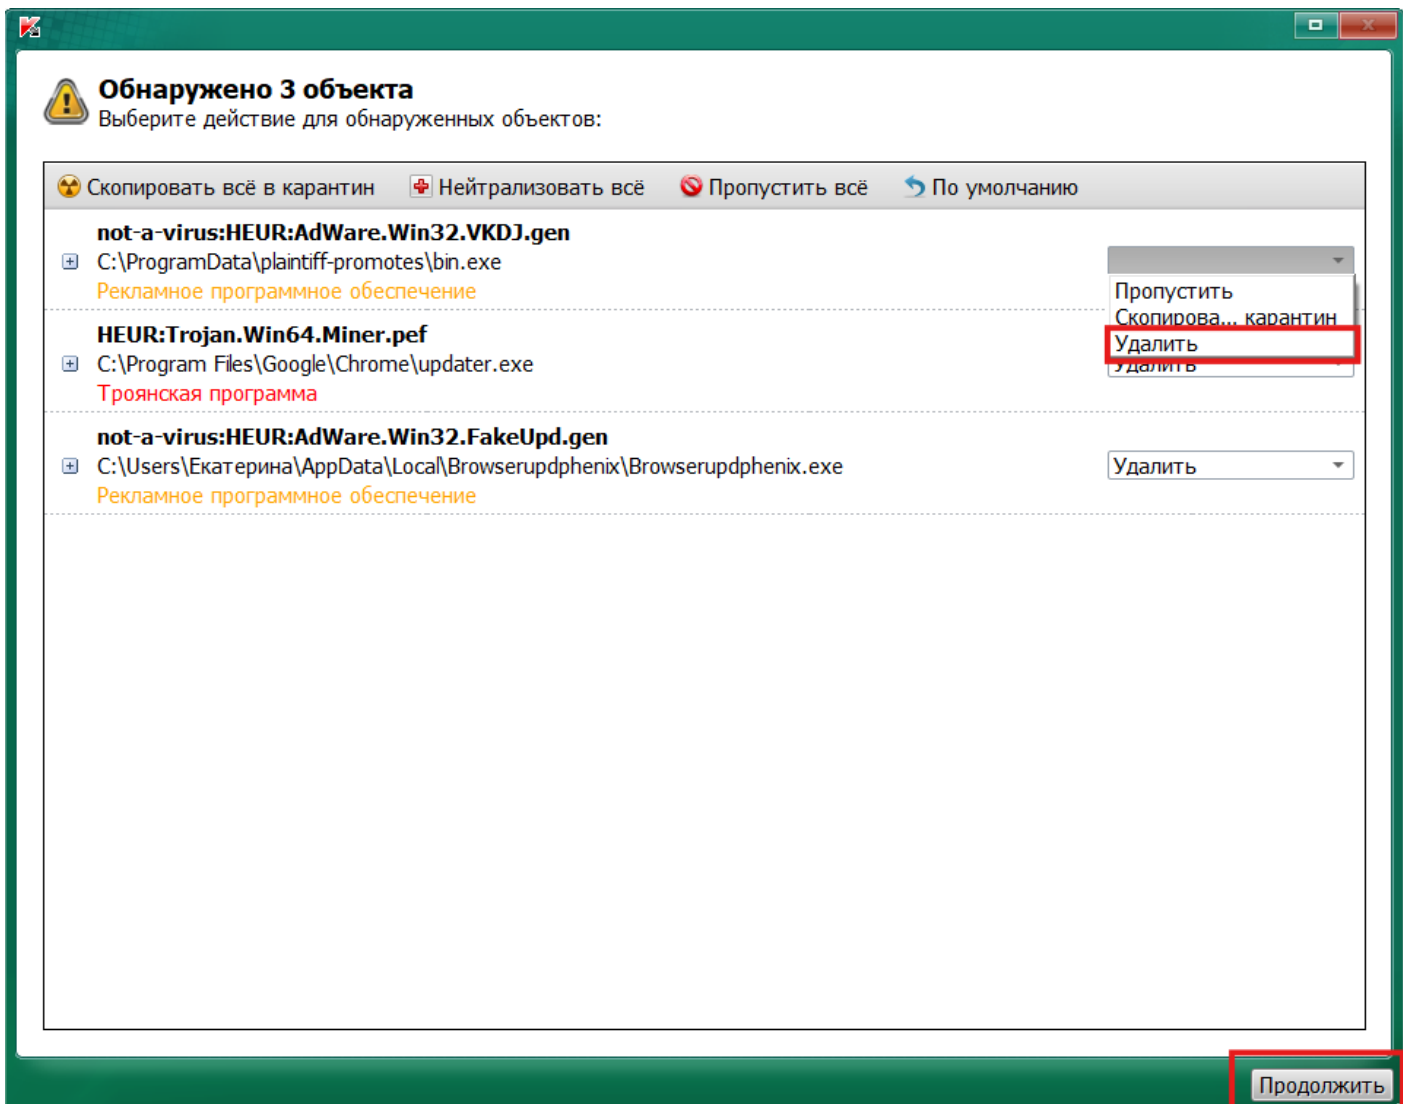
Обнаружено 3 объекта
Выберите действие для обнаруженных объектов:

Скопировать всё в карантин Нейтрализовать всё Пропустить всё По умолчанию

not-a-virus:HEUR:AdWare.Win32.VKDJ.gen
C:\ProgramData\plaintiff-promotes\bin.exe
Рекламное программное обеспечение

Пропустить
Скопирова... карантин
Удалить

HEUR:Trojan.Win64.Miner.pef
C:\Program Files\Google\Chrome\updater.exe
Троянская программа

not-a-virus:HEUR:AdWare.Win32.FakeUpd.gen
C:\Users\Екатерина\AppData\Local\Browserupdphenix\Browserupdphenix.exe
Рекламное программное обеспечение

Удалить

Продолжить